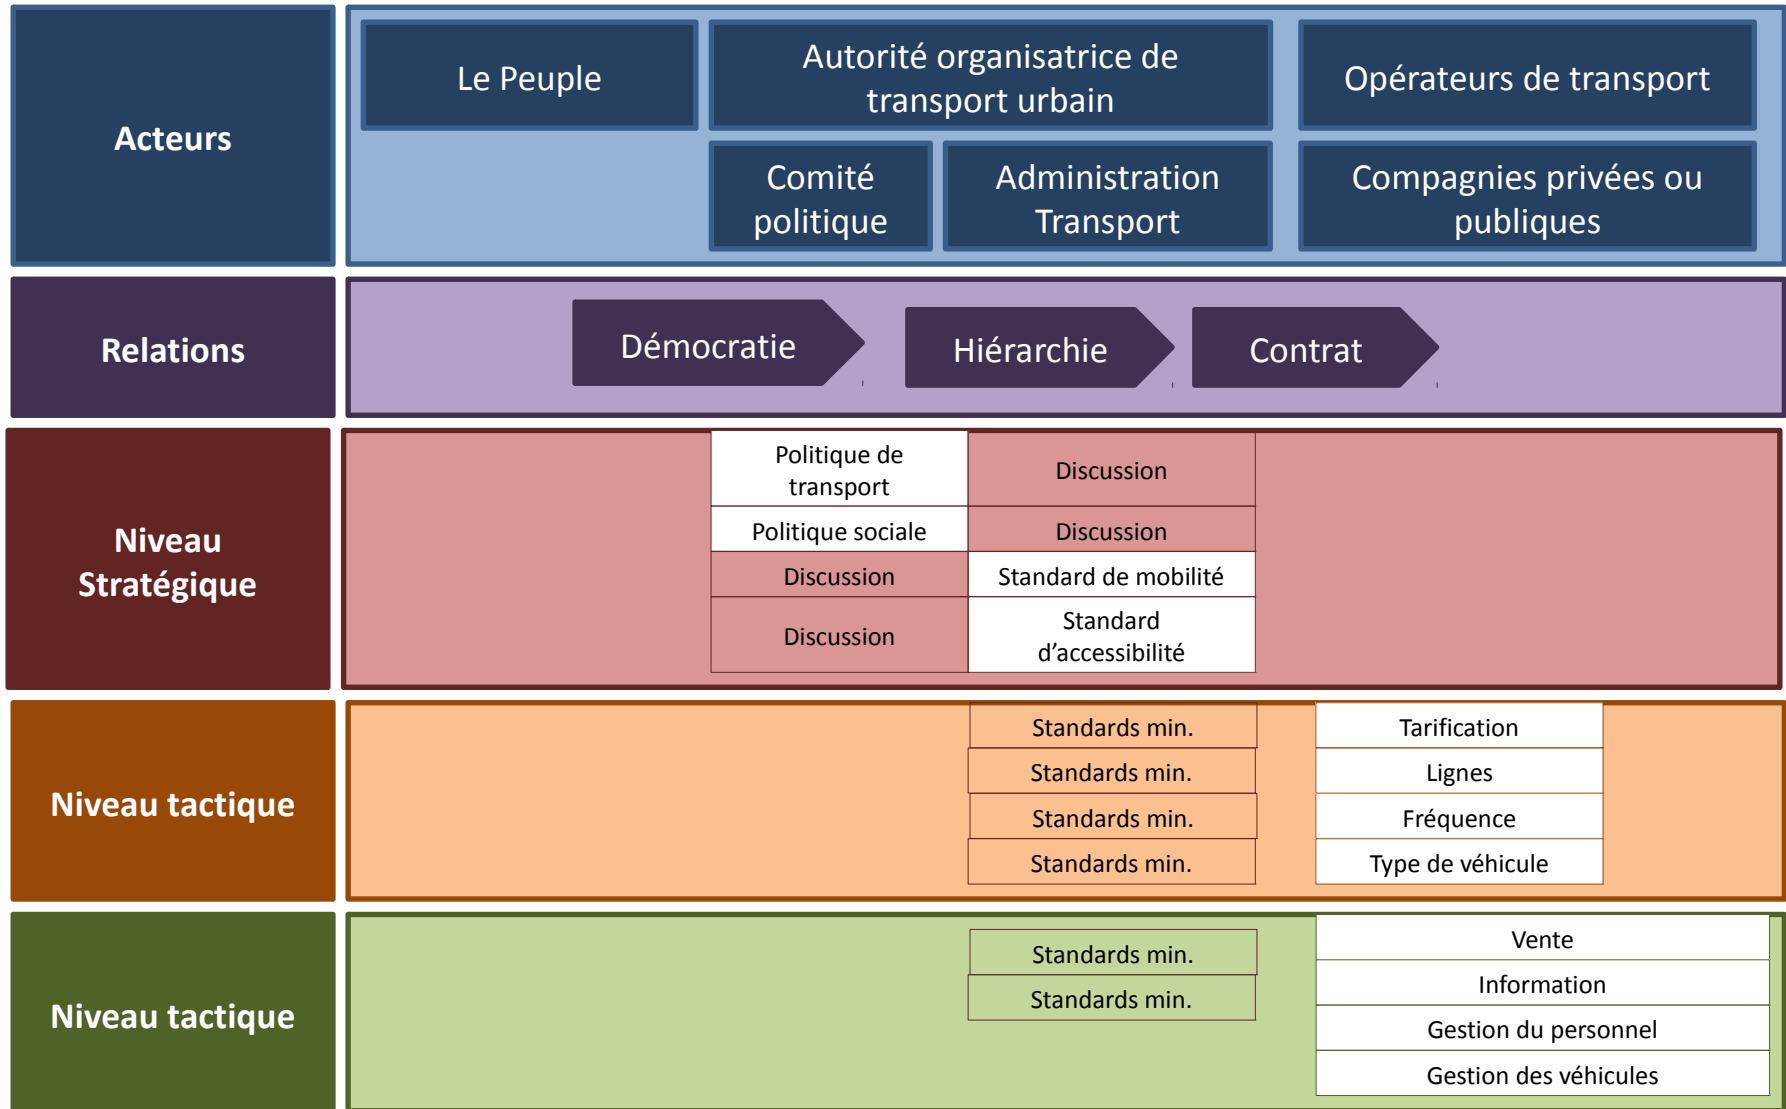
Acteurs

Le Peuple

Autorité organisatrice de transport urbain

Opérateurs de transport

Comité politique

Administration Transport

Compagnies privées ou publiques

Relations

Démocratie

Hiérarchie

Contrat

Niveau Stratégique

| Politique de transport | Discussion |
|---|---|
| Politique sociale | Discussion |
| Discussion | Standard de mobilité |
| Discussion | Standard d'accessibilité |

Niveau tactique

| Standards min. | Tarification |
|---|---|
| Standards min. | Lignes |
| Standards min. | Fréquence |
| Standards min. | Type de véhicule |

Niveau tactique

Standards min.

Standards min.

Vente

Information

Gestion du personnel

Gestion des véhicules